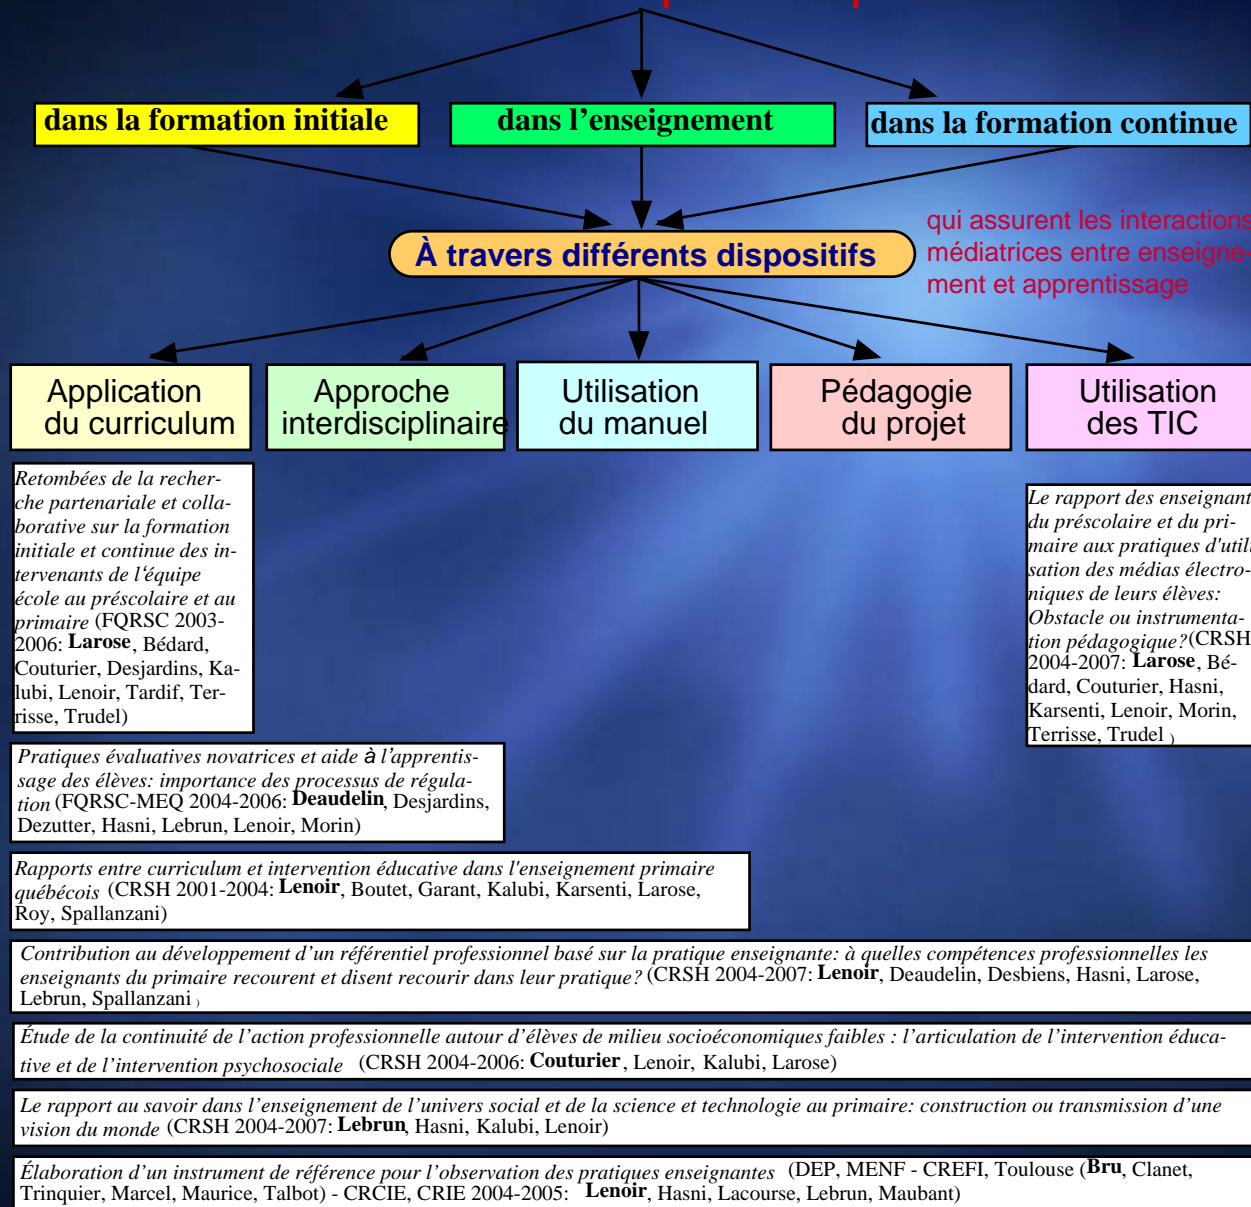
dans la formation initiale

dans l'enseignement

dans la formation continue

À travers différents dispositifs

qui assurent les interactions médiatrices entre enseignement et apprentissage

Application du curriculum

Approche interdisciplinaire

Utilisation du manuel

Pédagogie du projet

Utilisation des TIC

*Retombées de la recherche partenariale et collaborative sur la formation initiale et continue des intervenants de l'équipe école au préscolaire et au primaire* (FQRSC 2003-2006: **Larose**, Bédard, Couturier, Desjardins, Kalubi, Lenoir, Tardif, Terrisse, Trudel)

*Le rapport des enseignant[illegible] du préscolaire et du primaire aux pratiques d'utili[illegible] sation des médias électroniques de leurs élèves: Obstacle ou instrumentation pédagogique?*(CRSH 2004-2007: **Larose**, Bédard, Couturier, Hasni, Karsenti, Lenoir, Morin, Terrisse, Trudel )

*Pratiques évaluatives novatrices et aide à l'apprentissage des élèves: importance des processus de régulation* (FQRSC-MEQ 2004-2006: **Deaudelin**, Desjardins, Dezutter, Hasni, Lebrun, Lenoir, Morin)

*Rapports entre curriculum et intervention éducative dans l'enseignement primaire québécois* (CRSH 2001-2004: **Lenoir**, Boutet, Garant, Kalubi, Karsenti, Larose, Roy, Spallanzani)

*Contribution au développement d'un référentiel professionnel basé sur la pratique enseignante: à quelles compétences professionnelles les enseignants du primaire recourent et disent recourir dans leur pratique?* (CRSH 2004-2007: **Lenoir**, Deaudelin, Desbiens, Hasni, Larose, Lebrun, Spallanzani )

*Étude de la continuité de l'action professionnelle autour d'élèves de milieu socioéconomiques faibles : l'articulation de l'intervention éducative et de l'intervention psychosociale* (CRSH 2004-2006: **Couturier**, Lenoir, Kalubi, Larose)

*Le rapport au savoir dans l'enseignement de l'univers social et de la science et technologie au primaire: construction ou transmission d'une vision du monde* (CRSH 2004-2007: **Lebrun**, Hasni, Kalubi, Lenoir)

*Élaboration d'un instrument de référence pour l'observation des pratiques enseignantes* (DEP, MENF - CREFI, Toulouse (**Bru**, Clanet, Trinquier, Marcel, Maurice, Talbot) - CRCIE, CRIE 2004-2005: **Lenoir**, Hasni, Lacourse, Lebrun, Maubant)